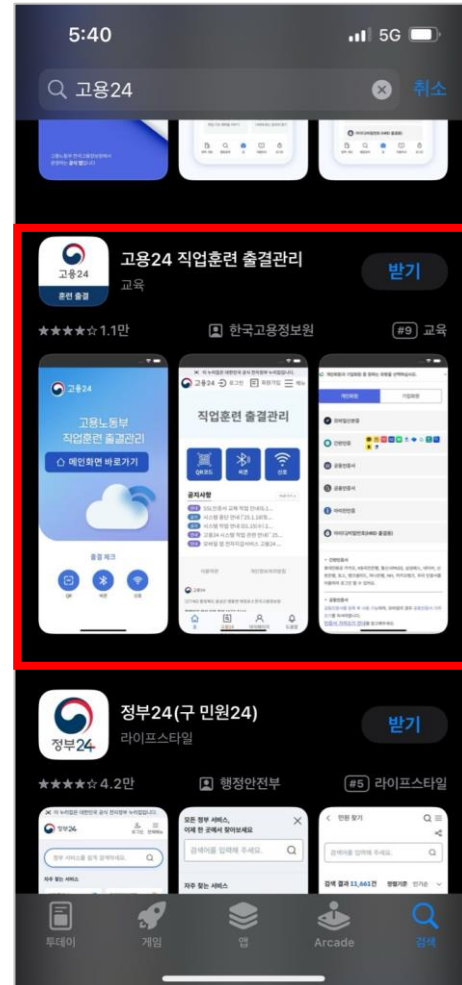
5:40
5G

고용24
취소

고용24
훈련 출결
고용24 직업훈련 출결관리
교육
받기
★★★★☆ 1.1만
한국고용정보원
#9 교육

고용24
고용노동부 직업훈련 출결관리
메인화면 바로가기
출결 체크
QR
비콘
신호

고용24
직업훈련 출결관리
QR코드
비콘
신호
공지사항

정부24
정부24(구 민원24)
라이프스타일
받기
★★★★☆ 4.2만
행정안전부
#5 라이프스타일

모든 정부 서비스, 이제 한 곳에서 찾아보세요
검색어를 입력해 주세요.
자주 찾는 서비스
민원 찾기
검색어를 입력해 주세요.

투데이
게임
앱
Arcade
검색